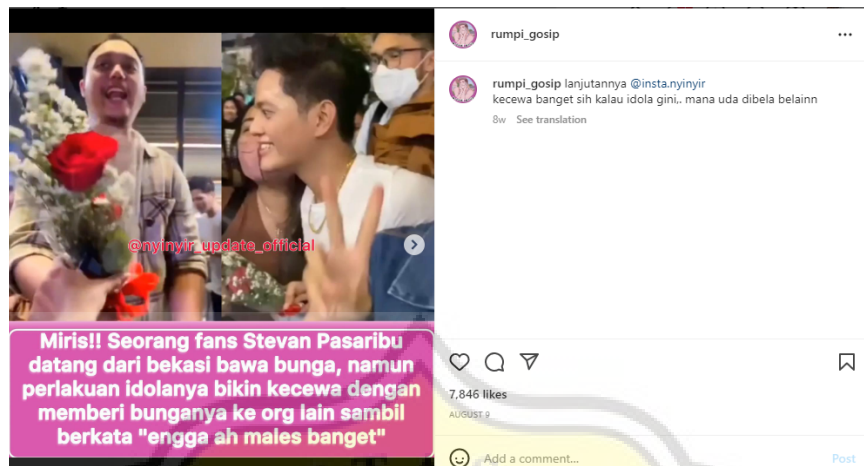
@nyinyir_update_official

Miris!! Seorang fans Stevan Pasaribu datang dari bekasi bawa bunga, namun perlakuan idolanya bikin kecewa dengan memberi bunganya ke org lain sambil berkata "engga ah males banget"

rumpi_gosip

rumpi_gosip lanjutannya @insta.nyinyir
kecewa banget sih kalau idola gini,. mana uda dibela belainn

8w See translation

7,846 likes

AUGUST 9

Add a comment...

Post